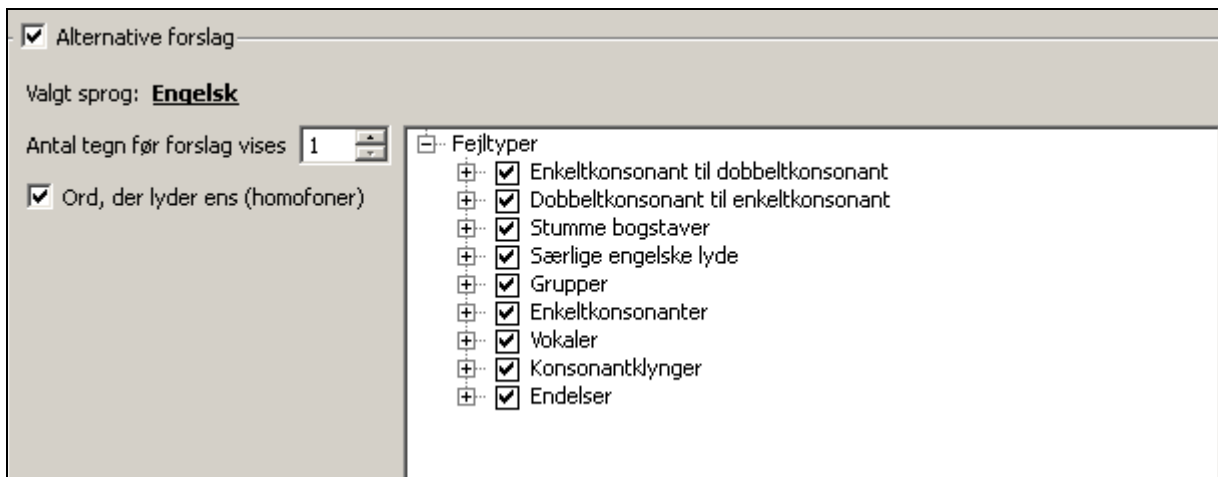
Alternative forslag

Valgt sprog: Engelsk

Antal tegn før forslag vises 1

Ord, der lyder ens (homofoner)

Fejltyper
Enkeltkonsonant til dobbeltkonsonant
Dobbeltkonsonant til enkeltkonsonant
Stumme bogstaver
Særlige engelske lyde
Grupper
Enkeltkonsonanter
Vokaler
Konsonantklynger
Endelser